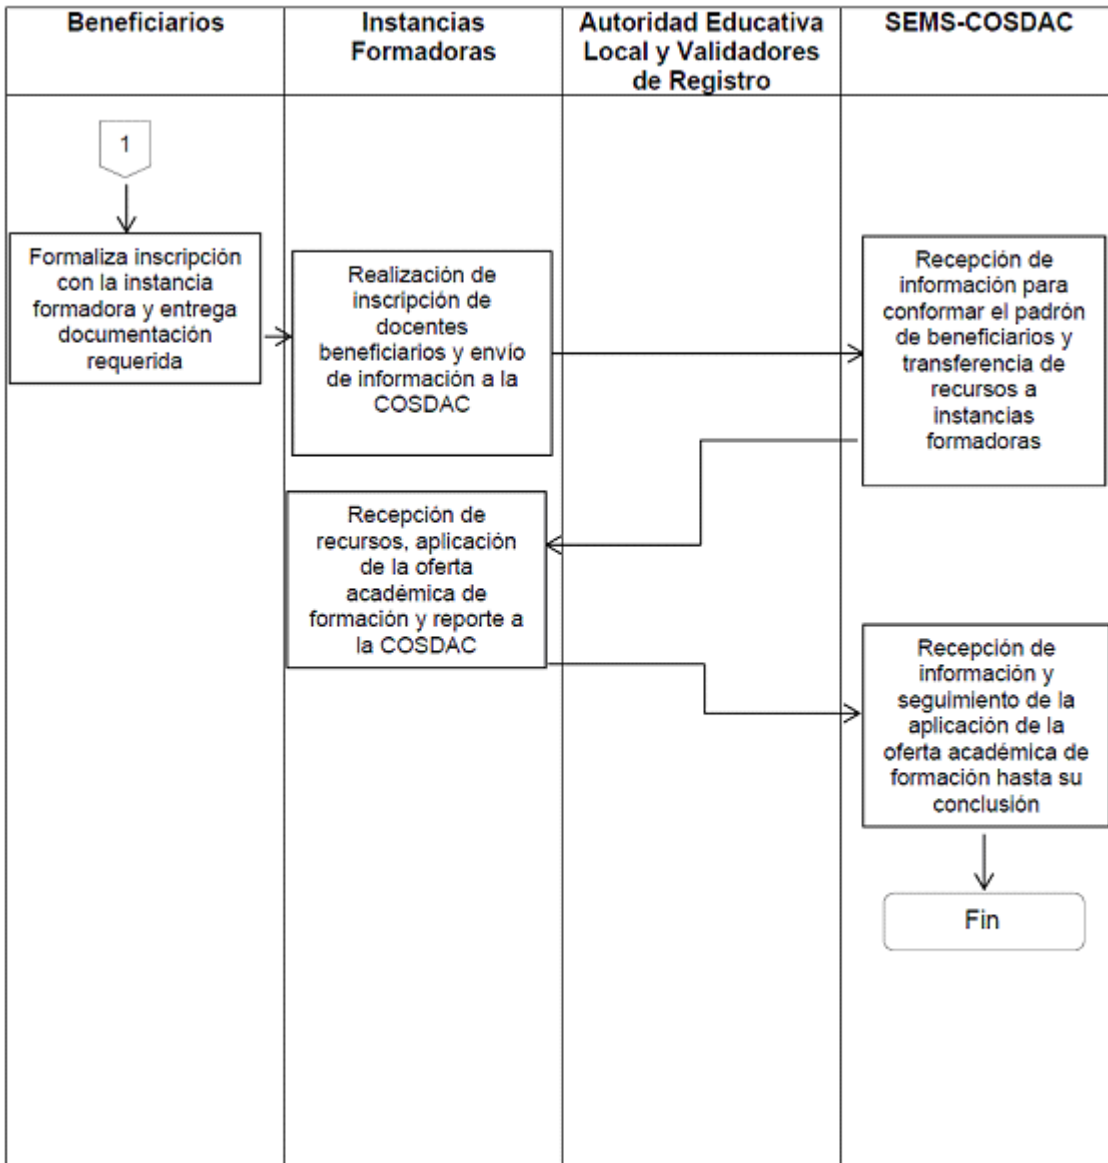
| Beneficiarios | Instancias Formadoras | Autoridad Educativa Local y Validadores de Registro | SEMS-COSDAC |
|---|---|---|---|

1

Formaliza inscripción con la instancia formadora y entrega documentación requerida

Realización de inscripción de docentes beneficiarios y envío de información a la COSDAC

Recepción de información para conformar el padrón de beneficiarios y transferencia de recursos a instancias formadoras

Recepción de recursos, aplicación de la oferta académica de formación y reporte a la COSDAC

Recepción de información y seguimiento de la aplicación de la oferta académica de formación hasta su conclusión

Fin